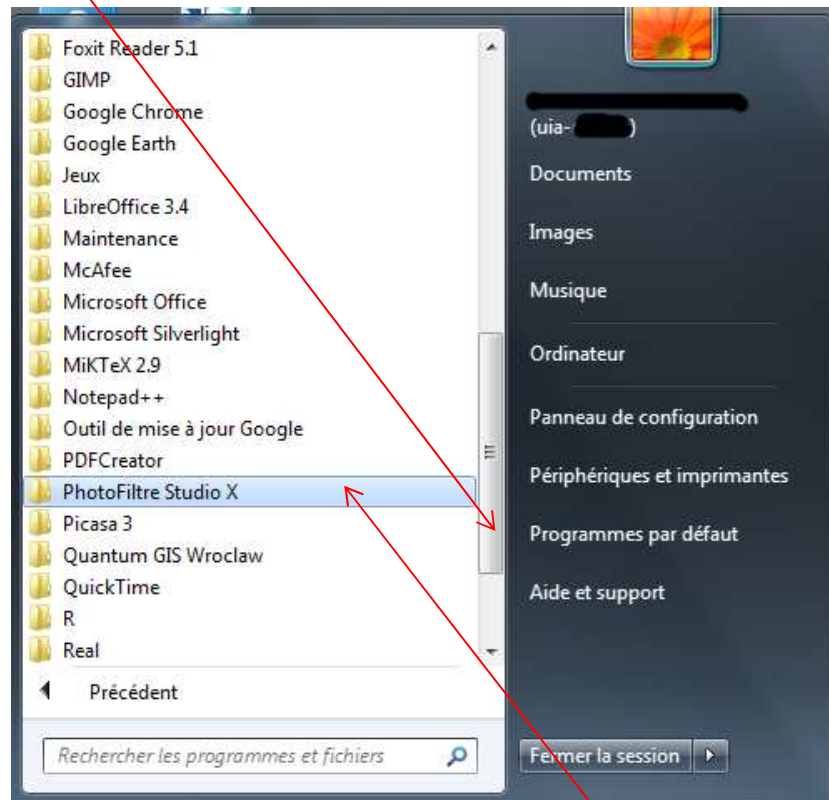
Foxit Reader 5.1
GIMP
Google Chrome
Google Earth
Jeux
LibreOffice 3.4
Maintenance
McAfee
Microsoft Office
Microsoft Silverlight
MiKTeX 2.9
Notepad++
Outil de mise à jour Google
PDFCreator
PhotoFiltre Studio X
Picasa 3
Quantum GIS Wroclaw
QuickTime
R
Real

Précédent

Rechercher les programmes et fichiers

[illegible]
(uia-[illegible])
Documents
Images
Musique
Ordinateur
Panneau de configuration
Périphériques et imprimantes
Programmes par défaut
Aide et support

Fermer la session